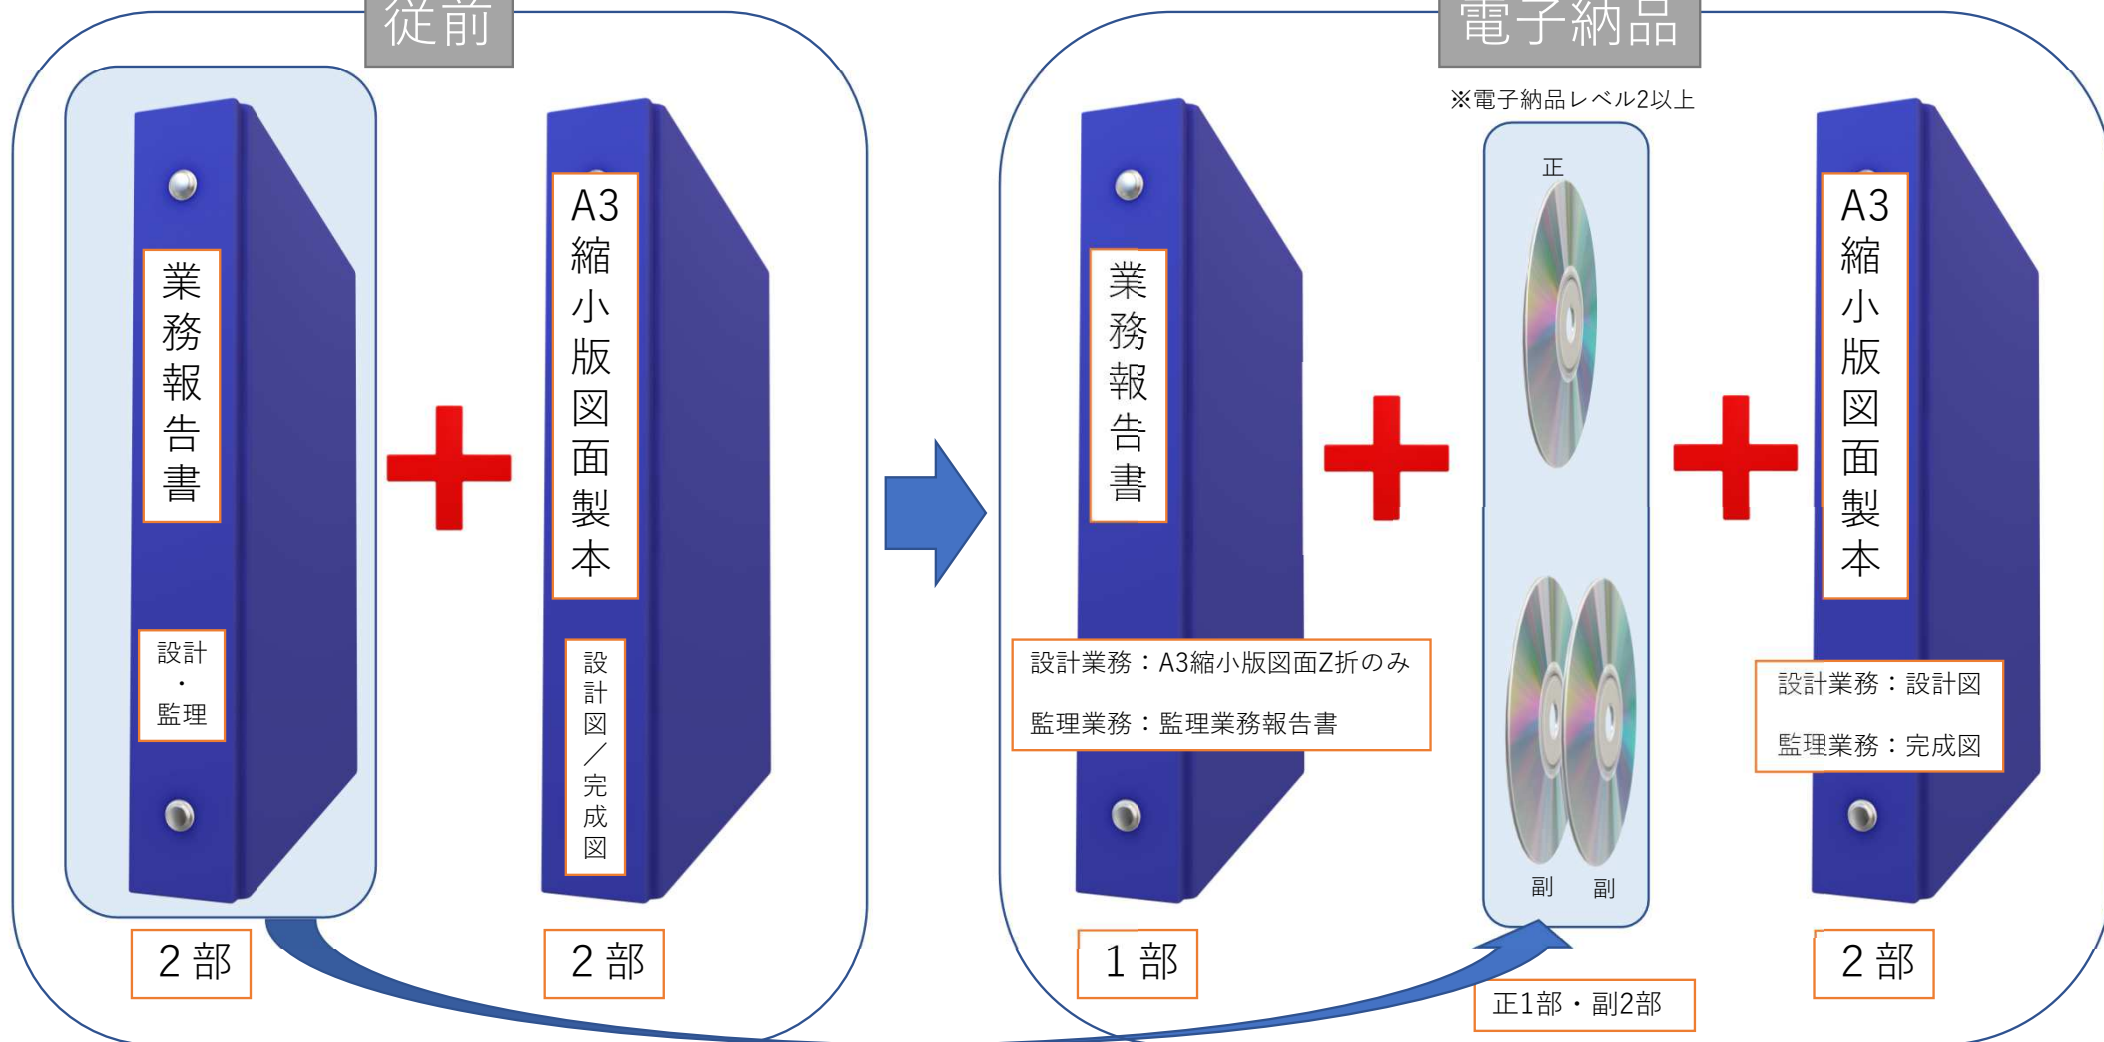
従前

業務報告書

設計・監理

2 部

A3縮小版図面製本

設計図/完成図

2 部

電子納品

※電子納品レベル2以上

業務報告書

設計業務：A3縮小版図面Z折のみ

監理業務：監理業務報告書

1 部

正

副 副

正1部・副2部

A3縮小版図面製本

設計業務：設計図

監理業務：完成図

2 部